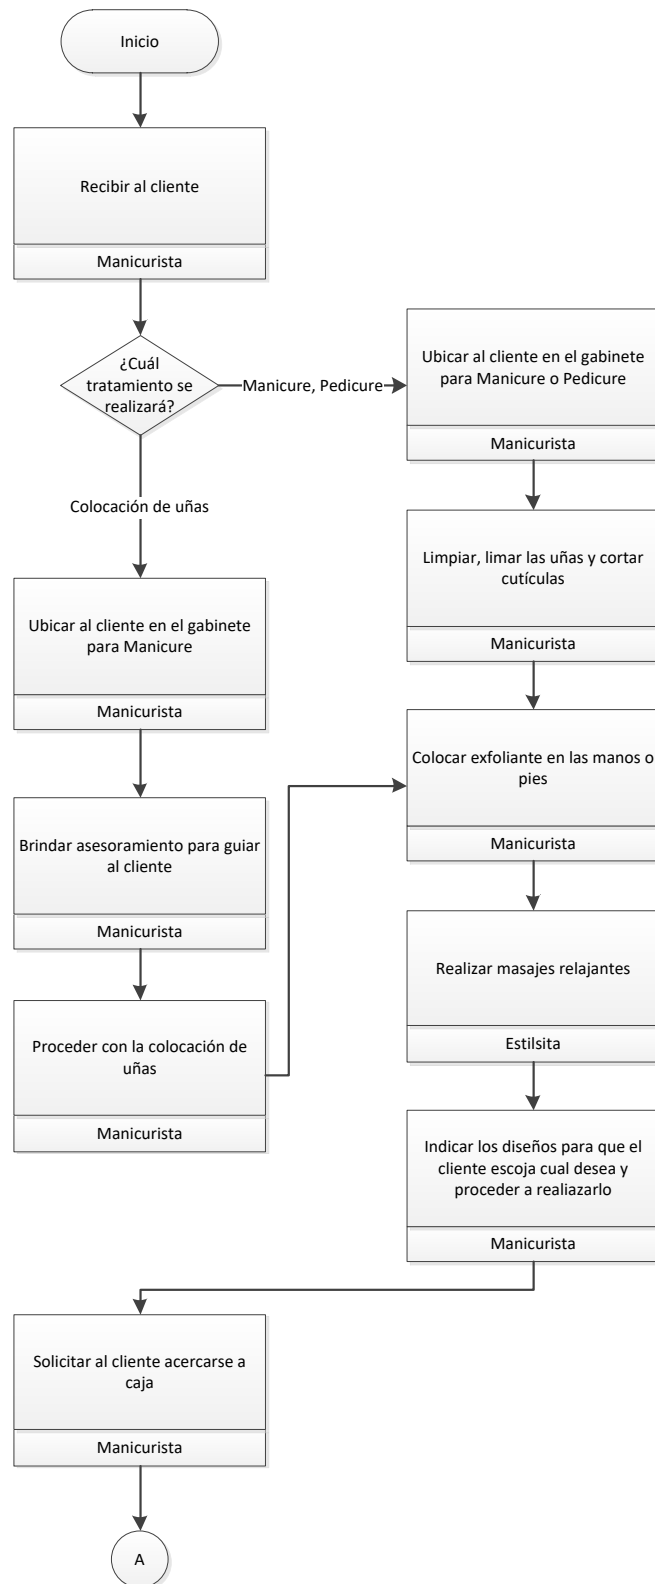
Inicio

Recibir al cliente

Manicurista

¿Cuál tratamiento se realizará?

Manicure, Pedicure

Colocación de uñas

Ubicar al cliente en el gabinete para Manicure

Manicurista

Brindar asesoramiento para guiar al cliente

Manicurista

Proceder con la colocación de uñas

Manicurista

Ubicar al cliente en el gabinete para Manicure o Pedicure

Manicurista

Limpiar, limar las uñas y cortar cutículas

Manicurista

Colocar exfoliante en las manos o pies

Manicurista

Realizar masajes relajantes

Estilsita

Indicar los diseños para que el cliente escoja cual desea y proceder a realiazarlo

Manicurista

Solicitar al cliente acercarse a caja

Manicurista

A